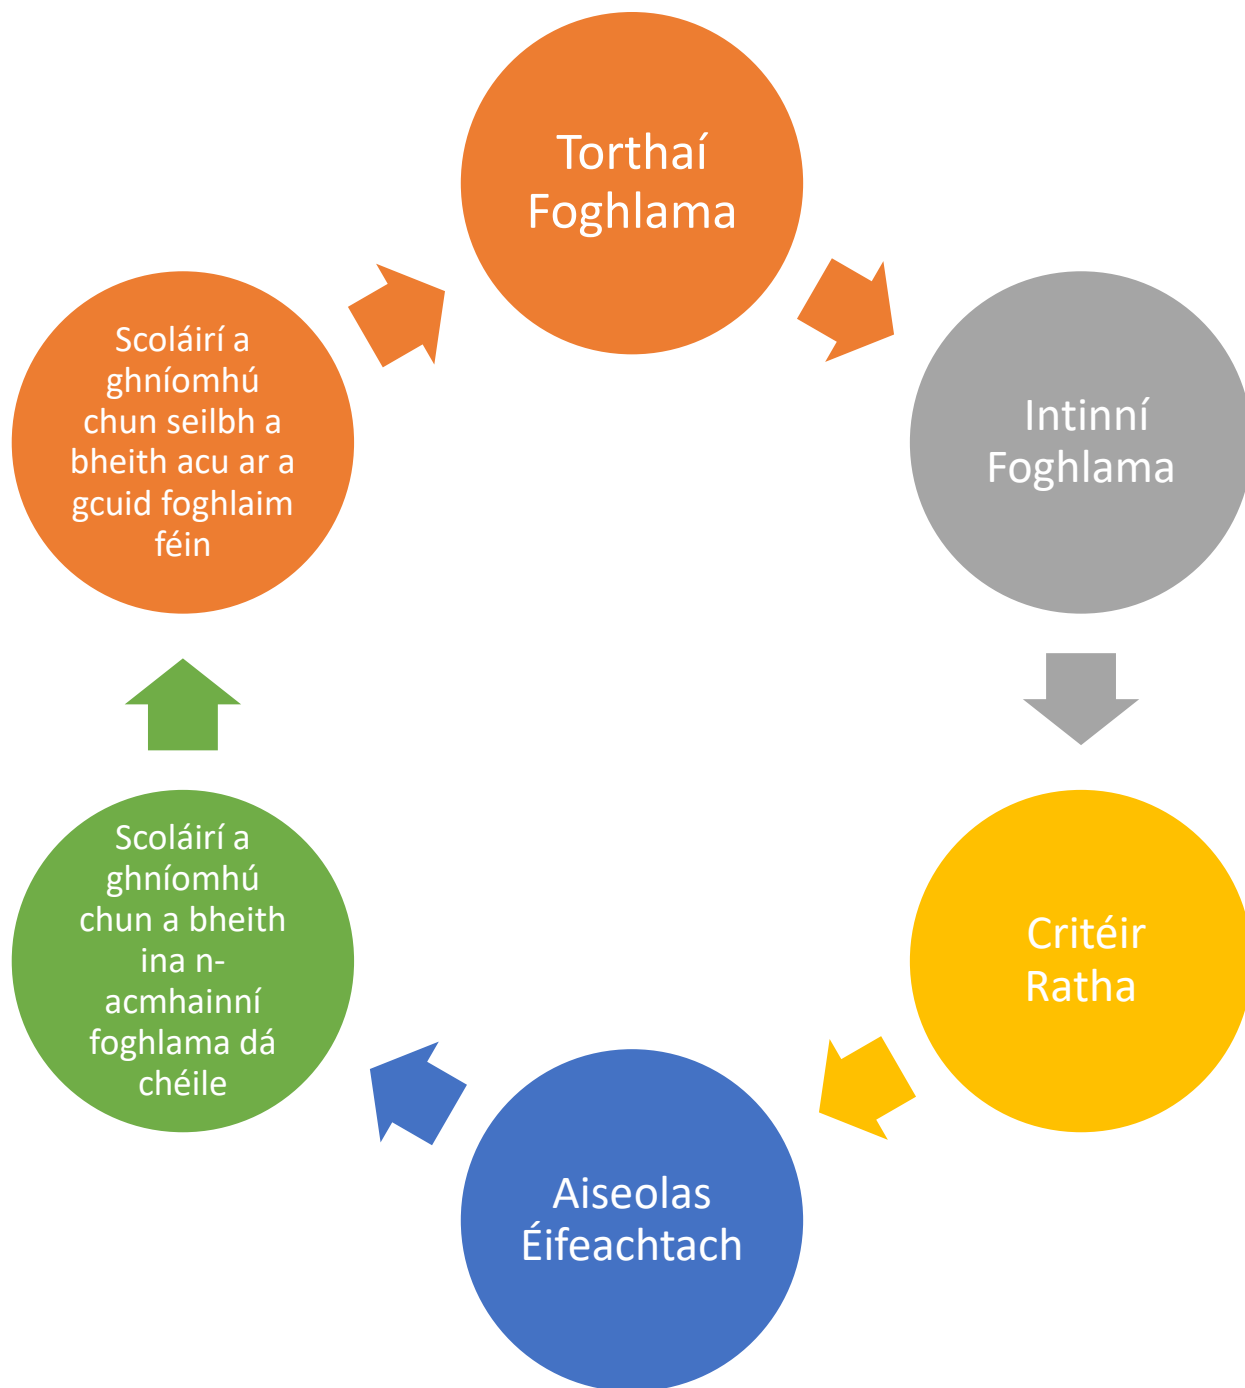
Torthaí Foghlama

Intinní Foghlama

Critéir Ratha

Aiseolas Éifeachtach

Scoláirí a ghníomhú chun a bheith ina n-acmhainní foghlama dá chéile

Scoláirí a ghníomhú chun seilbh a bheith acu ar a gcuid foghlaim féin